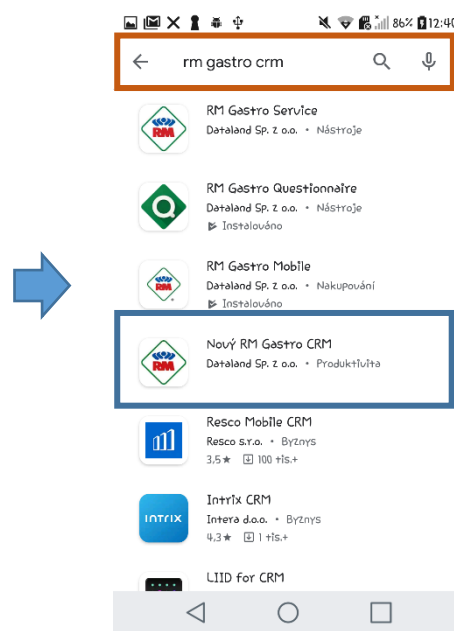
86% 12:40

rm gastro crm

RM
RM Gastro Service
Dataland Sp. z o.o. • Nástroje

RM Gastro Questionnaire
Dataland Sp. z o.o. • Nástroje
Instalováno

RM
RM Gastro Mobile
Dataland Sp. z o.o. • Nakupování
Instalováno

RM
Nový RM Gastro CRM
Dataland Sp. z o.o. • Produktivita

Resco Mobile CRM
Resco s.r.o. • Byznys
3.5★ 100 tis.+

INTRIX
Intrix CRM
Intera d.o.o. • Byznys
4.3★ 1 tis.+

LIID for CRM